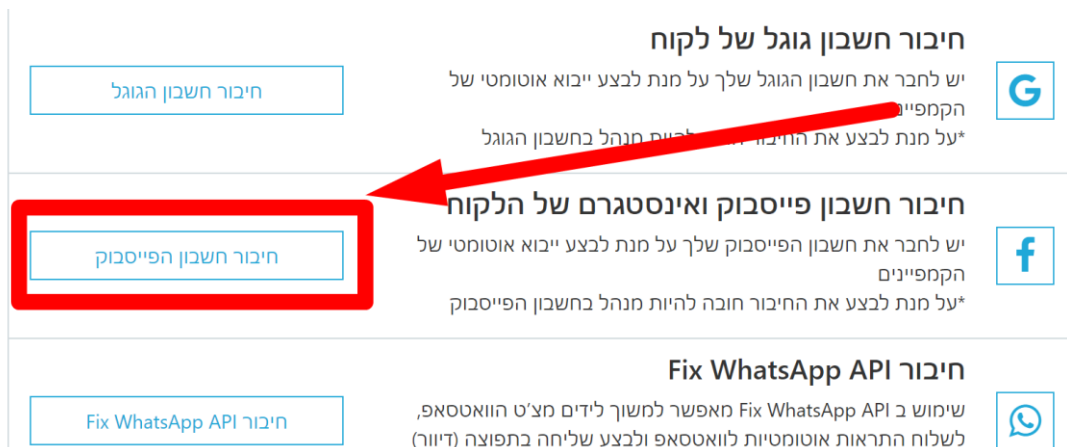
חיבור חשבון גוגל של לקוח

יש לחבר את חשבון הגוגל שלך על מנת לבצע ייבוא אוטומטי של הקמפיי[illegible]

*על מנת לבצע את החיבור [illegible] להיות מנהל בחשבון הגוגל

חיבור חשבון הגוגל

חיבור חשבון פייסבוק ואינסטגרם של הלקוח

יש לחבר את חשבון הפייסבוק שלך על מנת לבצע ייבוא אוטומטי של הקמפיינים

*על מנת לבצע את החיבור חובה להיות מנהל בחשבון הפייסבוק

חיבור חשבון הפייסבוק

חיבור Fix WhatsApp API

שימוש ב Fix WhatsApp API מאפשר למשוך לידים מצ'ט הוואטסאפ, לשלוח התראות אוטומטיות לוואטסאפ ולבצע שליחה בתפוצה (דיוור)

חיבור Fix WhatsApp API